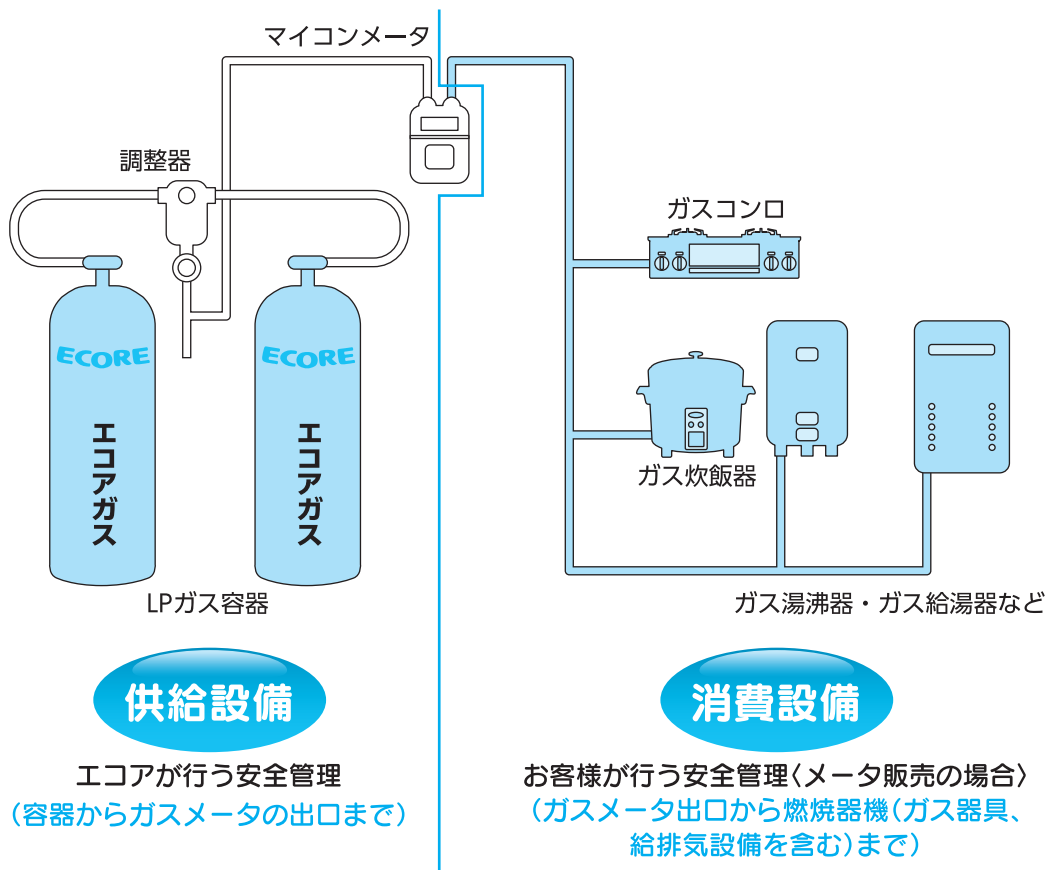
マイコンメータ

調整器

ECORE
エコアガス

ECORE
エコアガス

LPガス容器

ガスコンロ

ガス炊飯器

ガス湯沸器・ガス給湯器など

供給設備

エコアが行う安全管理
（容器からガスメータの出口まで）

消費設備

お客様が行う安全管理〈メータ販売の場合〉
（ガスメータ出口から燃焼器機（ガス器具、給排気設備を含む）まで）